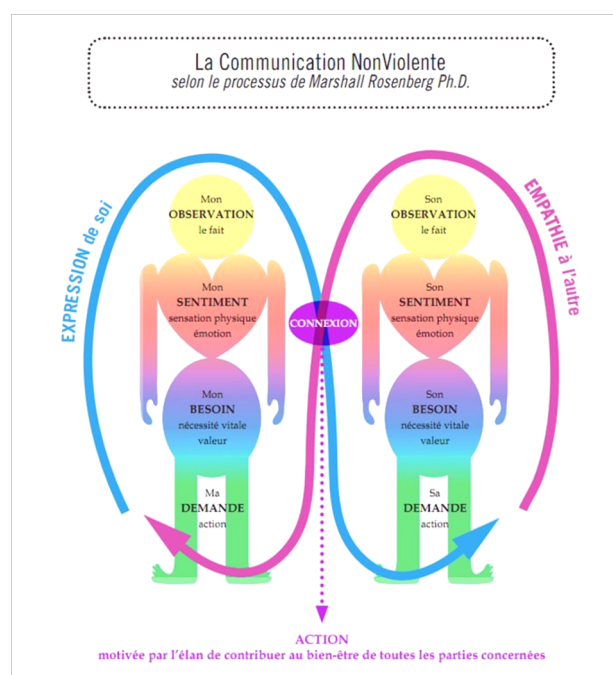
La Communication NonViolente
selon le processus de Marshall Rosenberg Ph.D.

EXPRESSION de soi

Mon
OBSERVATION
le fait

Mon
SENTIMENT
sensation physique
émotion

Mon
BESOIN
nécessité vitale
valeur

Ma
DEMANDE
action

CONNEXION

EMPATHIE à l'autre

Son
OBSERVATION
le fait

Son
SENTIMENT
sensation physique
émotion

Son
BESOIN
nécessité vitale
valeur

Sa
DEMANDE
action

ACTION
motivée par l'élan de contribuer au bien-être de toutes les parties concernées